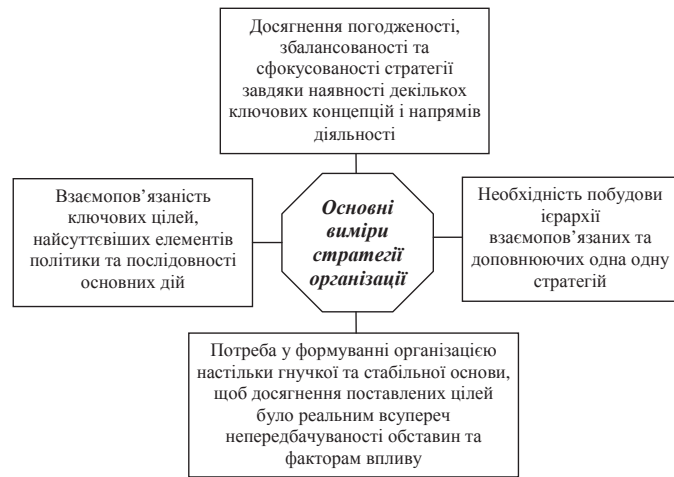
Досягнення погодженості, збалансованості та сфокусованості стратегії завдяки наявності декількох ключових концепцій і напрямів діяльності

Взаємопов'язаність ключових цілей, найсуттєвіших елементів політики та послідовності основних дій

Основні виміри стратегії організаці

Необхідність побудови ієрархії взаємопов'язаних та доповнюючих одна одну стратегій

Потреба у формуванні організацією настільки гнучкої та стабільної основи, щоб досягнення поставлених цілей було реальним всупереч непередбачуваності обставин та факторам впливу